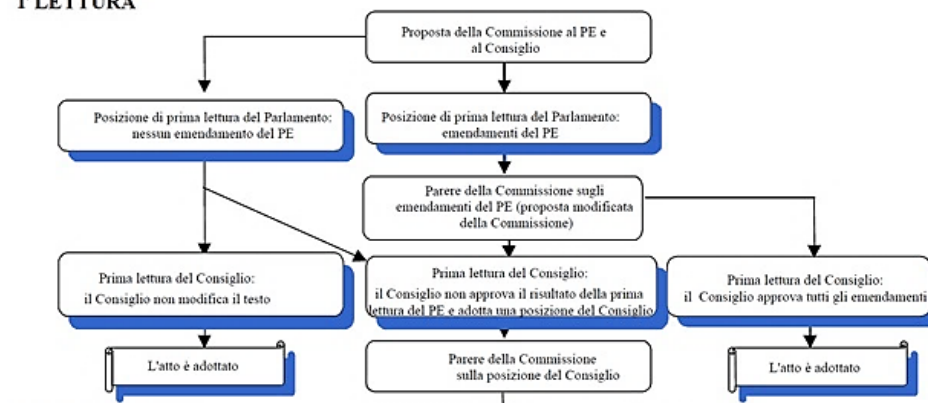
I LETTURA

Proposta della Commissione al PE e al Consiglio

Posizione di prima lettura del Parlamento: nessun emendamento del PE

Posizione di prima lettura del Parlamento: emendamenti del PE

Parere della Commissione sugli emendamenti del PE (proposta modificata della Commissione)

Prima lettura del Consiglio: il Consiglio non modifica il testo

Prima lettura del Consiglio: il Consiglio non approva il risultato della prima lettura del PE e adotta una posizione del Consiglio

Prima lettura del Consiglio: il Consiglio approva tutti gli emendamenti

L'atto è adottato

Parere della Commissione sulla posizione del Consiglio

L'atto è adottato